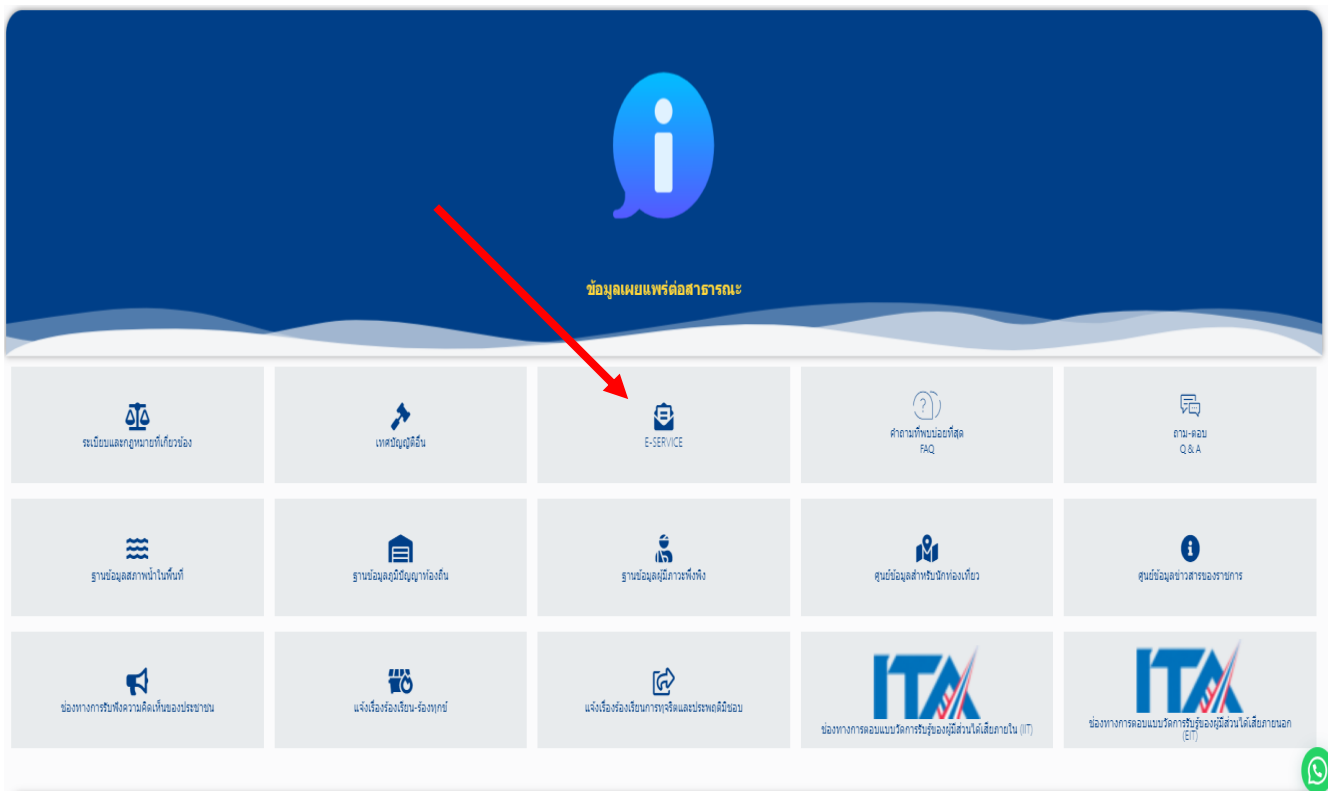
ข้อมูลเผยแพร่ต่อสาธารณะ

ระเบียบและกฎหมายที่เกี่ยวข้อง

เทศบัญญัติอื่น

E-SERVICE

คำถามที่พบบ่อยที่สุด
FAQ

ถาม-ตอบ
Q & A

ฐานข้อมูลสภาพน้ำในพื้นที่

ฐานข้อมูลภูมิปัญญาท้องถิ่น

ฐานข้อมูลผู้มีภาวะพึ่งพิง

ศูนย์ข้อมูลสำหรับนักท่องเที่ยว

ศูนย์ข้อมูลข่าวสารของราชการ

ช่องทางการรับฟังความคิดเห็นของประชาชน

แจ้งเรื่องร้องเรียน-ร้องทุกข์

แจ้งเรื่องร้องเรียนการทุจริตและประพฤติมิชอบ

ITA
ช่องทางการตอบแบบวัดการรับรู้ของผู้มีส่วนได้เสียภายใน (IIT)

ITA
ช่องทางการตอบแบบวัดการรับรู้ของผู้มีส่วนได้เสียภายนอก (EIT)